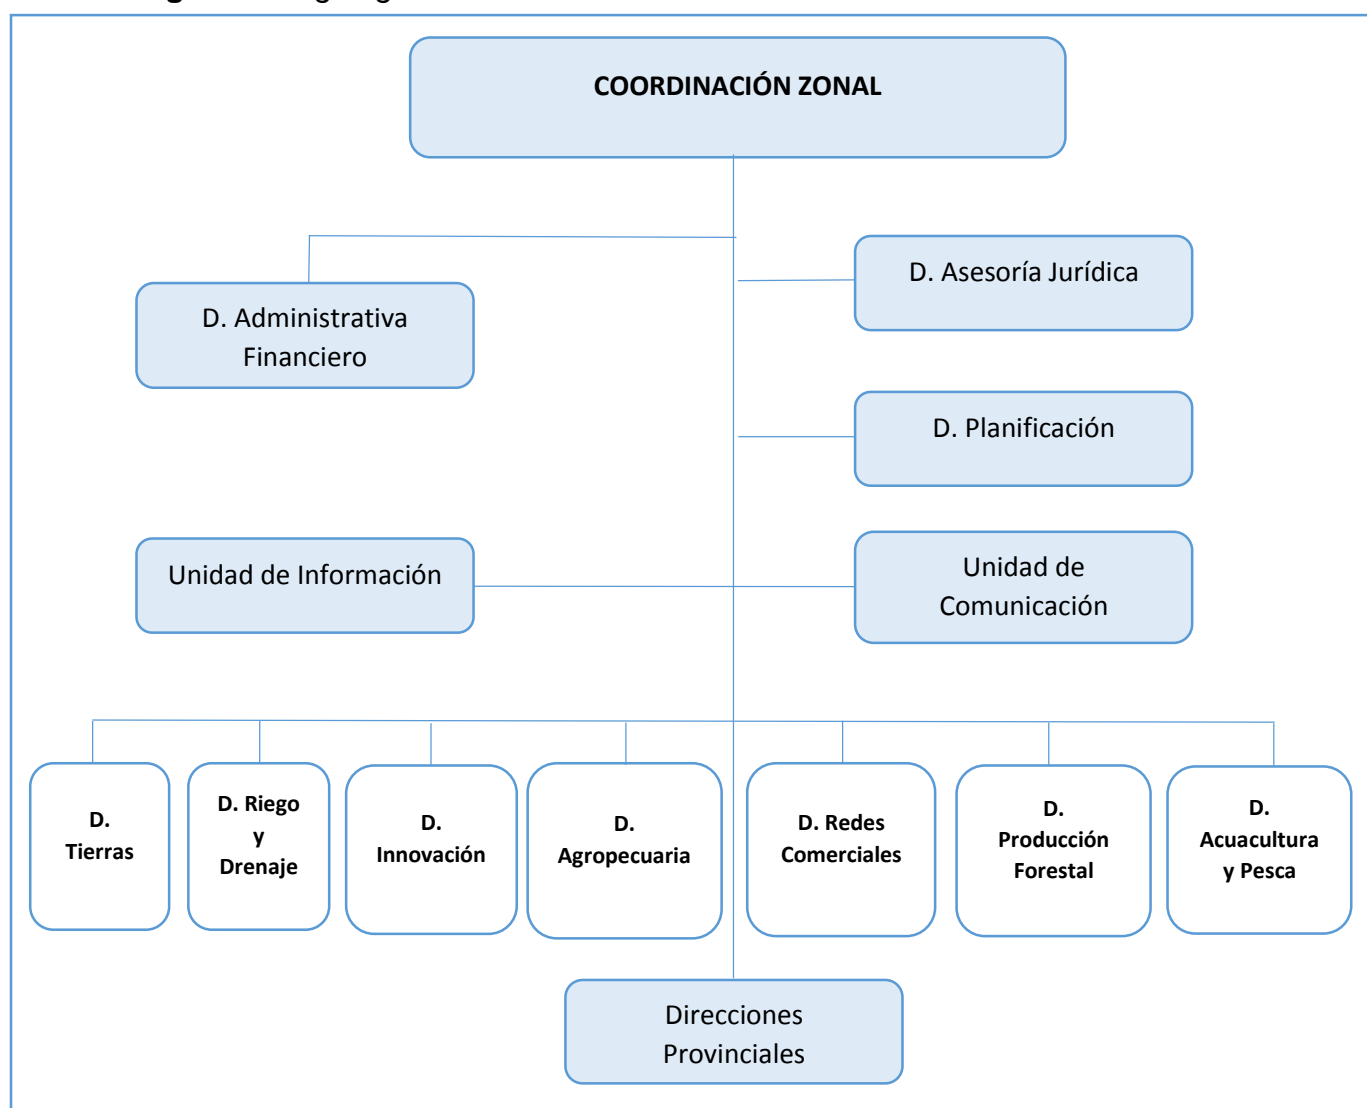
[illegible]

COORDINACIÓN ZONAL

D. Administrativa Financiero

D. Asesoría Jurídica

D. Planificación

Unidad de Información

Unidad de Comunicación

D. Tierras

D. Riego y Drenaje

D. Innovación

D. Agropecuaria

D. Redes Comerciales

D. Producción Forestal

D. Acuacultura y Pesca

Direcciones Provinciales